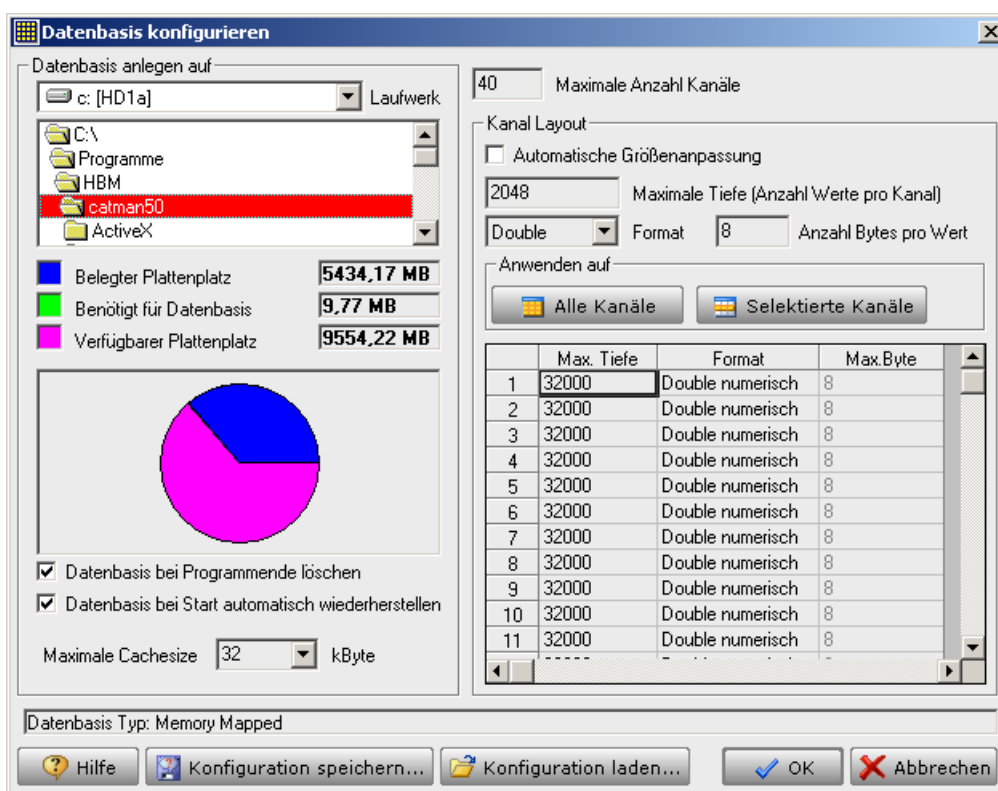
Datenbasis konfigurieren

Datenbasis anlegen auf

c: [HD1a]

Laufwerk

C:\
Programme
HBM
catman50
ActiveX

Belegter Plattenplatz 5434,17 MB
Benötigt für Datenbasis 9,77 MB
Verfügbarer Plattenplatz 9554,22 MB

Datenbasis bei Programmende löschen

Datenbasis bei Start automatisch wiederherstellen

Maximale Cachesize 32 kByte

40 Maximale Anzahl Kanäle

Kanal Layout

Automatische Größenanpassung

2048 Maximale Tiefe (Anzahl Werte pro Kanal)

Double Format 8 Anzahl Bytes pro Wert

Anwenden auf

Alle Kanäle

Selektierte Kanäle

| | Max. Tiefe | Format | Max.Byte |
|---|---|---|---|
| 1 | 32000 | Double numerisch | 8 |
| 2 | 32000 | Double numerisch | 8 |
| 3 | 32000 | Double numerisch | 8 |
| 4 | 32000 | Double numerisch | 8 |
| 5 | 32000 | Double numerisch | 8 |
| 6 | 32000 | Double numerisch | 8 |
| 7 | 32000 | Double numerisch | 8 |
| 8 | 32000 | Double numerisch | 8 |
| 9 | 32000 | Double numerisch | 8 |
| 10 | 32000 | Double numerisch | 8 |
| 11 | 32000 | Double numerisch | 8 |

Datenbasis Typ: Memory Mapped

Hilfe

Konfiguration speichern...

Konfiguration laden...

OK

Abbrechen